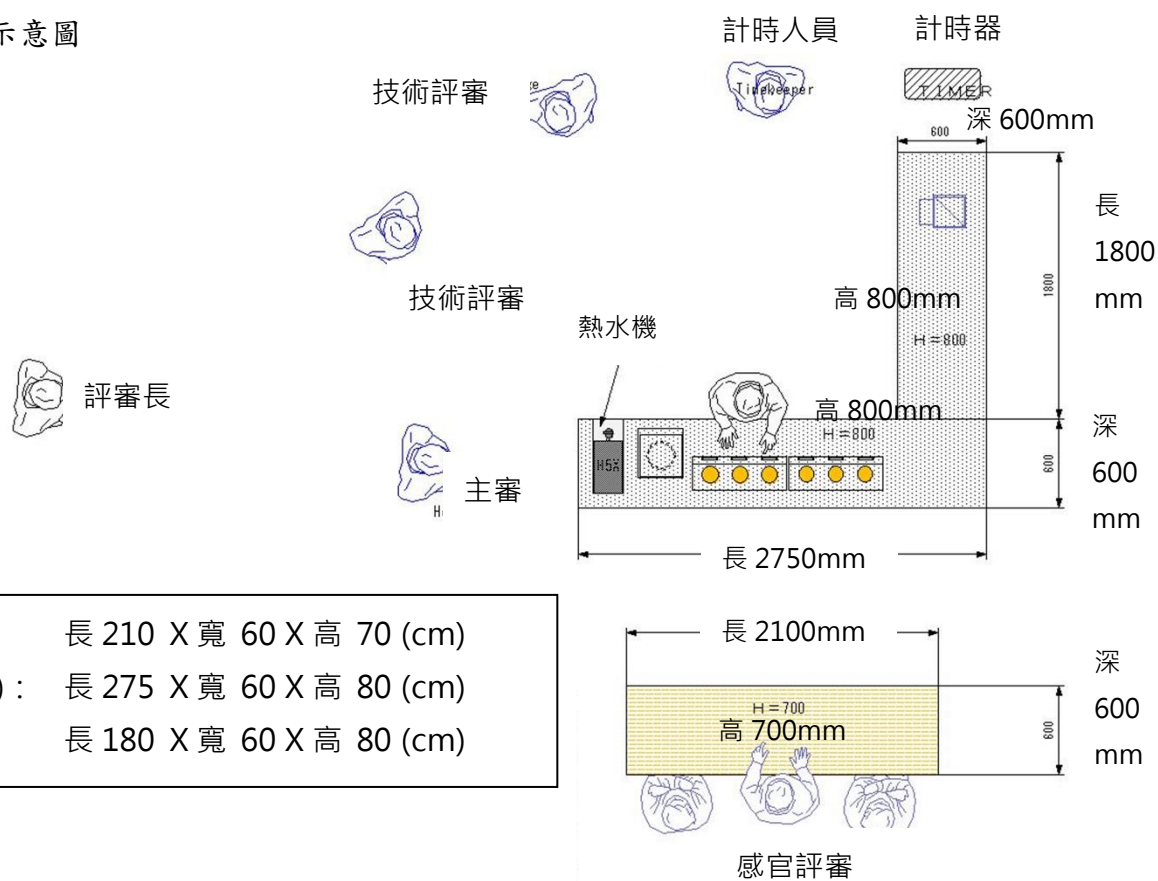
示意圖

技術評審

計時人員

計時器

Timekeeper

TIMER

深 600mm

600

長

1800

mm

1800

技術評審

高 800mm

H = 800

熱水機

H5X

評審長

高 800mm

H = 800

深

600

mm

600

主審

H

長 2750mm

長 210 X 寬 60 X 高 70 (cm)

)： 長 275 X 寬 60 X 高 80 (cm)

長 180 X 寬 60 X 高 80 (cm)

長 2100mm

深

600

mm

H = 700

高 700mm

600

感官評審